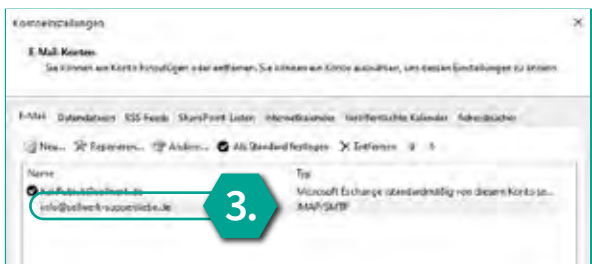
Kontoeinstellungen

E-Mail-Konten

Sie können ein Konto hinzufügen oder entfernen. Sie können ein Konto auswählen, um dessen Einstellungen zu ändern.

E-Mail Datendateien RSS-Feeds SharePoint-Listen Internetkalender Veröffentlichte Kalender Adressbücher

Neu... Reparieren... Ändern... Als Standard festlegen Entfernen

Name
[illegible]
info@selwerk-supportseite.de

Typ
Microsoft Exchange (standardmäßig von diesem Konto se...
IMAP/SMTP

3.